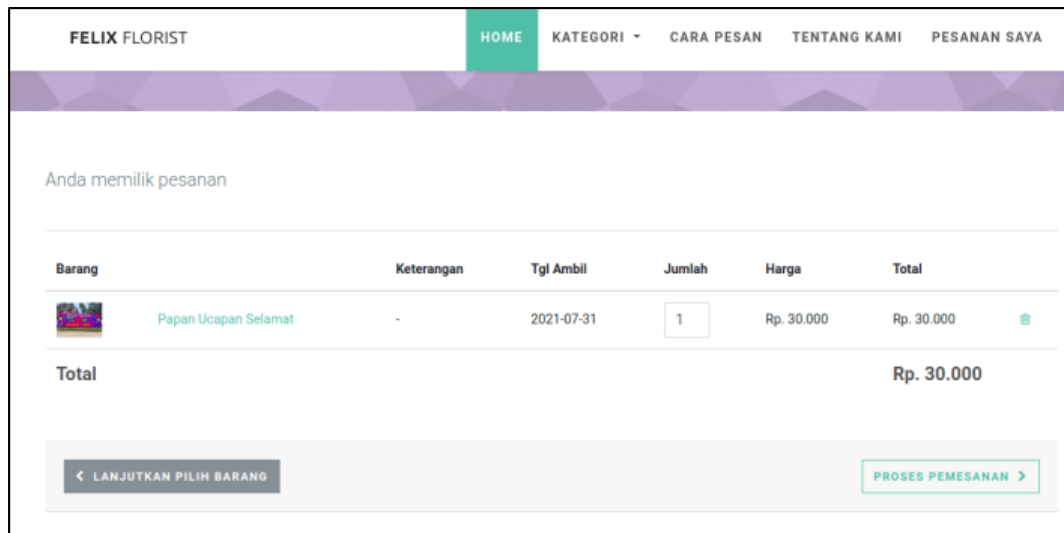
FELIX FLORIST

HOME KATEGORI ▾ CARA PESAN TENTANG KAMI PESANAN SAYA

Anda memilik pesanan

| Barang | | Keterangan | Tgl Ambil | Jumlah | Harga | Total |
|---|---|---|---|---|---|---|
| | Papan Ucapan Selamat | - | 2021-07-31 | 1 | Rp. 30.000 | Rp. 30.000 |
| Total | | | | | | Rp. 30.000 |

< LANJUTKAN PILIH BARANG

PROSES PEMESANAN >